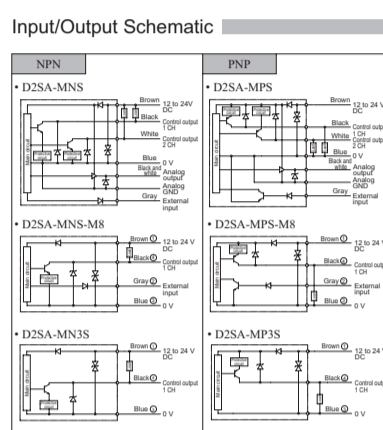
Input/Output Schematic

NPN

• D2SA-MNS

Main circuit

Brown 12 to 24V DC

Black Control output 1 CH

White Control output 2 CH

Blue 0 V

Black and white Analog output

Analog GND

Gray External input

• D2SA-MNS-M8

Main circuit

Brown ① 12 to 24 V DC

Black ④ Control output 1 CH

Gray ② External input

Blue ③ 0 V

• D2SA-MN3S

Main circuit

Brown ① 12 to 24 V DC

Black ④ Control output 1 CH

Blue ③ 0 V

PNP

• D2SA-MPS

Main circuit

Brown 12 to 24 V DC

Black Control output 1 CH

White Control output 2 CH

Blue 0 V

Black and white Analog output

Analog GND

Gray External input

• D2SA-MPS-M8

Main circuit

Brown ① 12 to 24 V DC

Black ④ Control output 1 CH

Gray ② External input

Blue ③ 0 V

• D2SA-MP3S

Main circuit

Brown ① 12 to 24 V DC

Black ④ Control output 1 CH

Blue ③ 0 V